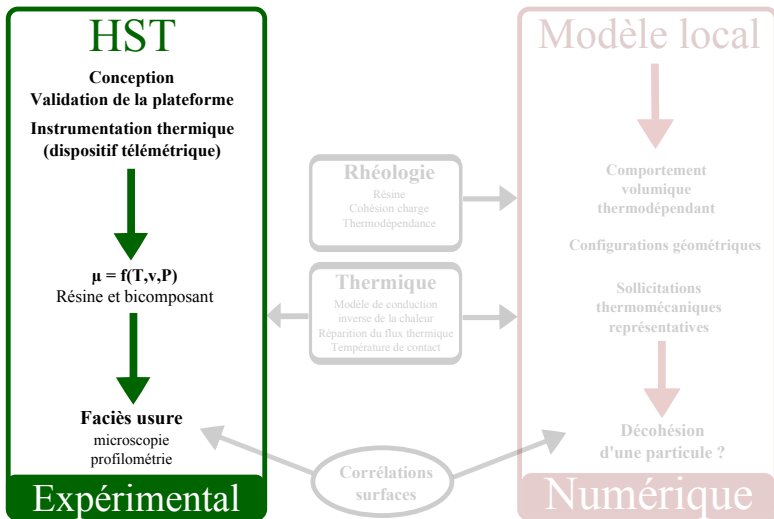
HST

Conception
Validation de la plateforme

Instrumentation thermique
(dispositif télémétrique)

$\mu = f(T,v,P)$
Résine et bicomposant

Faciès usure
microscopie
profilométrie

Expérimental

Rhéologie
Résine
Cohésion charge
Thermodépendance

Thermique
Modèle de conduction
inverse de la chaleur
Réparition du flux thermique
Température de contact

Corrélations
surfaces

Modèle local

Comportement
volumique
thermodépendant

Configurations géométriques

Sollicitations
thermomécaniques
représentatives

Décohésion
d'une particule ?

Numérique